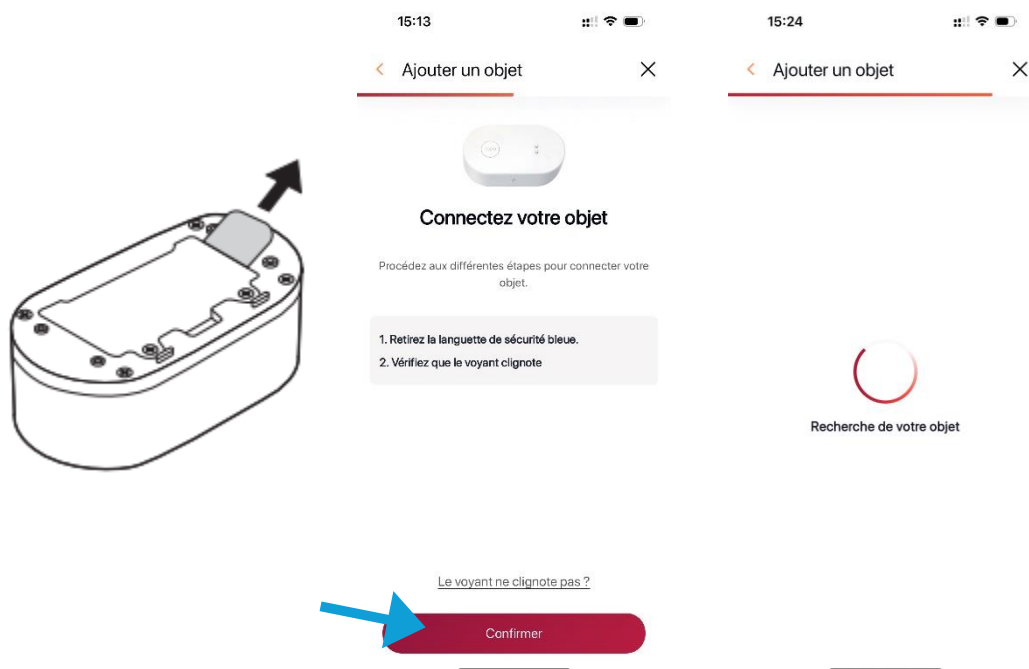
15:13

< Ajouter un objet ×

Connectez votre objet

Procédez aux différentes étapes pour connecter votre objet.

1. Retirez la languette de sécurité bleue.
2. Vérifiez que le voyant clignote

Le voyant ne clignote pas ?

Confirmer

15:24

< Ajouter un objet ×

Recherche de votre objet